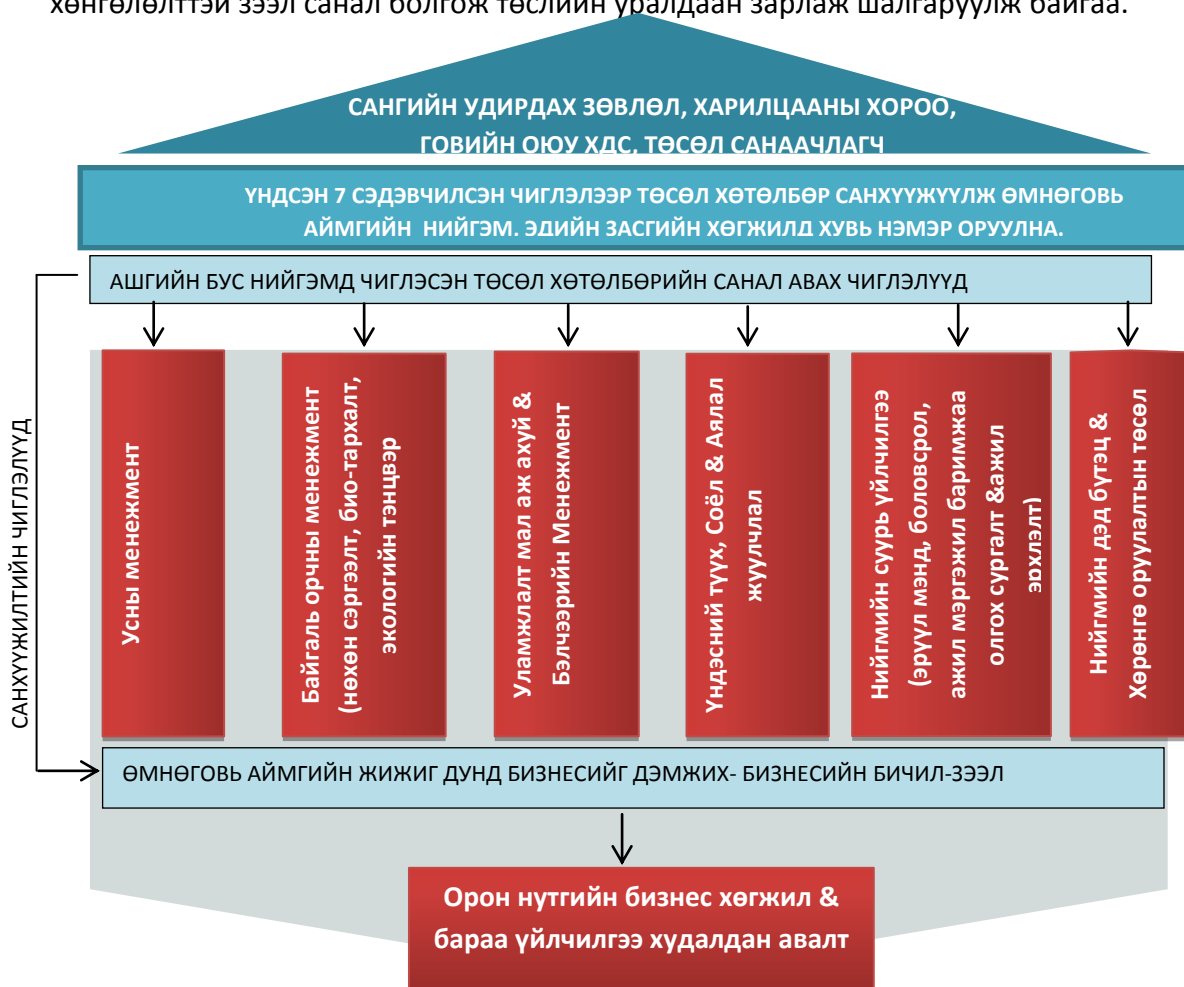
хөнгөлөлттэй зээл санал болгож төслийн уралдаан зарлаж шалгаруулж байгаа.

САНГИЙН УДИРДАХ ЗӨВЛӨЛ, ХАРИЛЦААНЫ ХОРОО, ГОВИЙН ОЮУ ХДС, ТӨСӨЛ САНААЧЛАГЧ

ҮНДСЭН 7 СЭДЭВЧИЛСЭН ЧИГЛЭЛЭЭР ТӨСӨЛ ХӨТӨЛБӨР САНХҮҮЖҮҮЛЖ ӨМНӨГОВЬ АЙМГИЙН НИЙГЭМ. ЭДИЙН ЗАСГИЙН ХӨГЖИЛД ХУВЬ НЭМЭР ОРУУЛНА.

АШГИЙН БУС НИЙГЭМД ЧИГЛЭСЭН ТӨСӨЛ ХӨТӨЛБӨРИЙН САНАЛ АВАХ ЧИГЛЭЛҮҮД

САНХҮҮЖИЛТИЙН ЧИГЛЭЛҮҮД

Усны менежмент

Байгаль орчны менежмент (нөхөн сэргээлт, био-тархалт, экологийн тэнцвэр

Уламжлалт мал аж ахуй & Бэлчээрийн Менежмент

Үндэсний түүх, Соёл & Аялал жуулчлал

Нийгмийн суурь үйлчилгээ (эрүүл мэнд, боловсрол, ажил мэргэжил баримжаа олгох сургалт &ажил эрхлэлт)

Нийгмийн дэд бүтэц & Хөрөнгө оруулалтын төсөл

ӨМНӨГОВЬ АЙМГИЙН ЖИЖИГ ДУНД БИЗНЕСИЙГ ДЭМЖИХ- БИЗНЕСИЙН БИЧИЛ-ЗЭЭЛ

Орон нутгийн бизнес хөгжил & бараа үйлчилгээ худалдан авалт